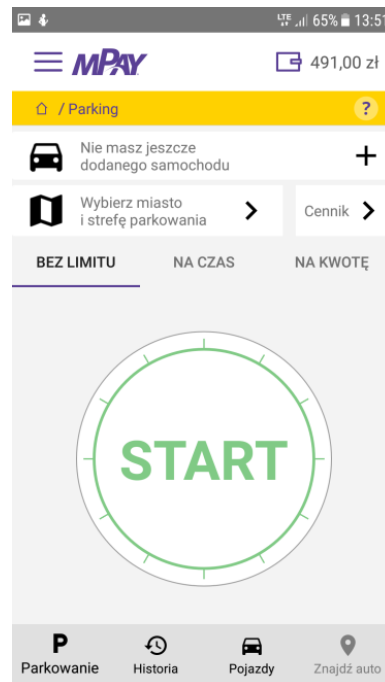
LTE 65% 13:51

mPAY
491,00 zł

/ Parking
?

Nie masz jeszcze dodanego samochodu
+

Wybierz miasto i strefę parkowania
Cennik

BEZ LIMITU
NA CZAS
NA KWOTĘ

START

P
Parkowanie
Historia
Pojazdy
Znajdź auto